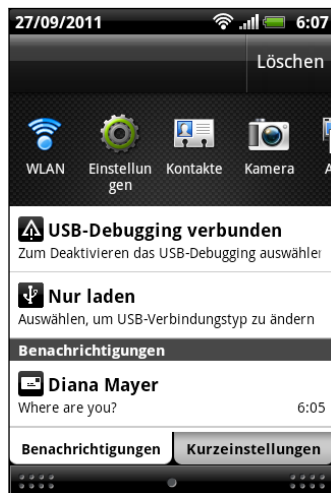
27/09/2011 6:07

Löschen

WLAN Einstellungen Kontakte Kamera A

USB-Debugging verbunden
Zum Deaktivieren das USB-Debugging auswähle

Nur laden
Auswählen, um USB-Verbindungstyp zu ändern

Benachrichtigungen

Diana Mayer
Where are you? 6:05

Benachrichtigungen Kurzeinstellungen